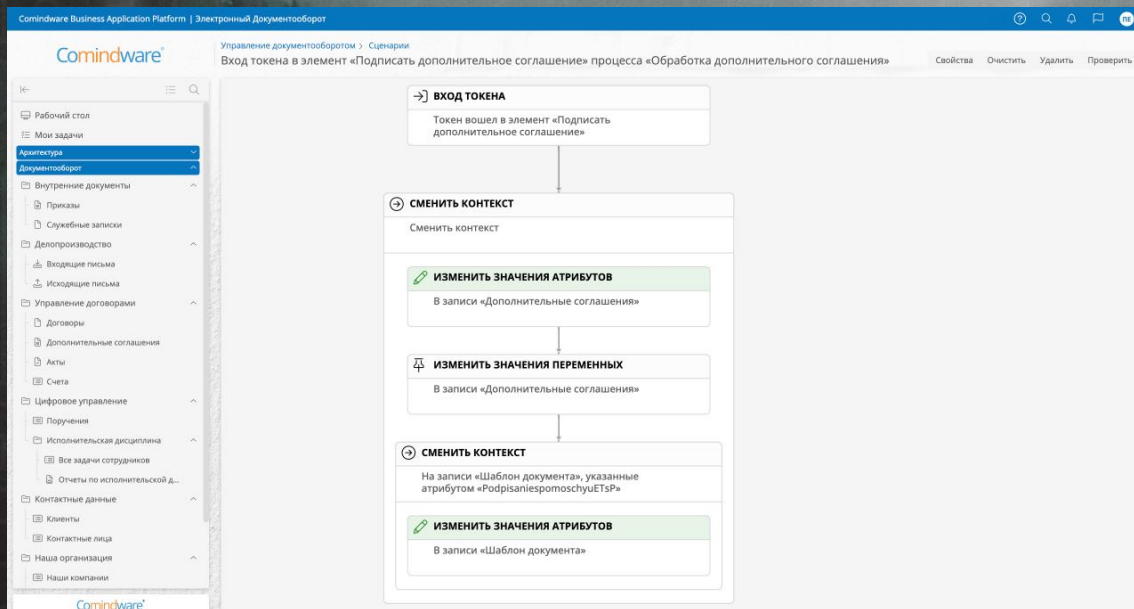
Comindware Business Application Platform | Электронный Документооборот

ПЕ

Comindware

Управление документооборотом > Сценарии

Вход токена в элемент «Подписать дополнительное соглашение» процесса «Обработка дополнительного соглашения»

Свойства Очистить Удалить Проверить

Рабочий стол
Мои задачи
Архитектура
Документооборот
Внутренние документы
Приказы
Служебные записки
Делопроизводство
Входящие письма
Исходящие письма
Управление договорами
Договоры
Дополнительные соглашения
Акты
Счета
Цифровое управление
Поручения
Исполнительская дисциплина
Все задачи сотрудников
Отчеты по исполнительской д...
Контактные данные
Клиенты
Контактные лица
Наша организация
Наши компании

Comindware

ВХОД ТОКЕНА
Токен вошел в элемент «Подписать дополнительное соглашение»

СМЕНИТЬ КОНТЕКСТ
Сменить контекст

ИЗМЕНИТЬ ЗНАЧЕНИЯ АТРИБУТОВ
В записи «Дополнительные соглашения»

ИЗМЕНИТЬ ЗНАЧЕНИЯ ПЕРЕМЕННЫХ
В записи «Дополнительные соглашения»

СМЕНИТЬ КОНТЕКСТ
На записи «Шаблон документа», указанные атрибутом «PodpisaniespomoschyuETsP»

ИЗМЕНИТЬ ЗНАЧЕНИЯ АТРИБУТОВ
В записи «Шаблон документа»